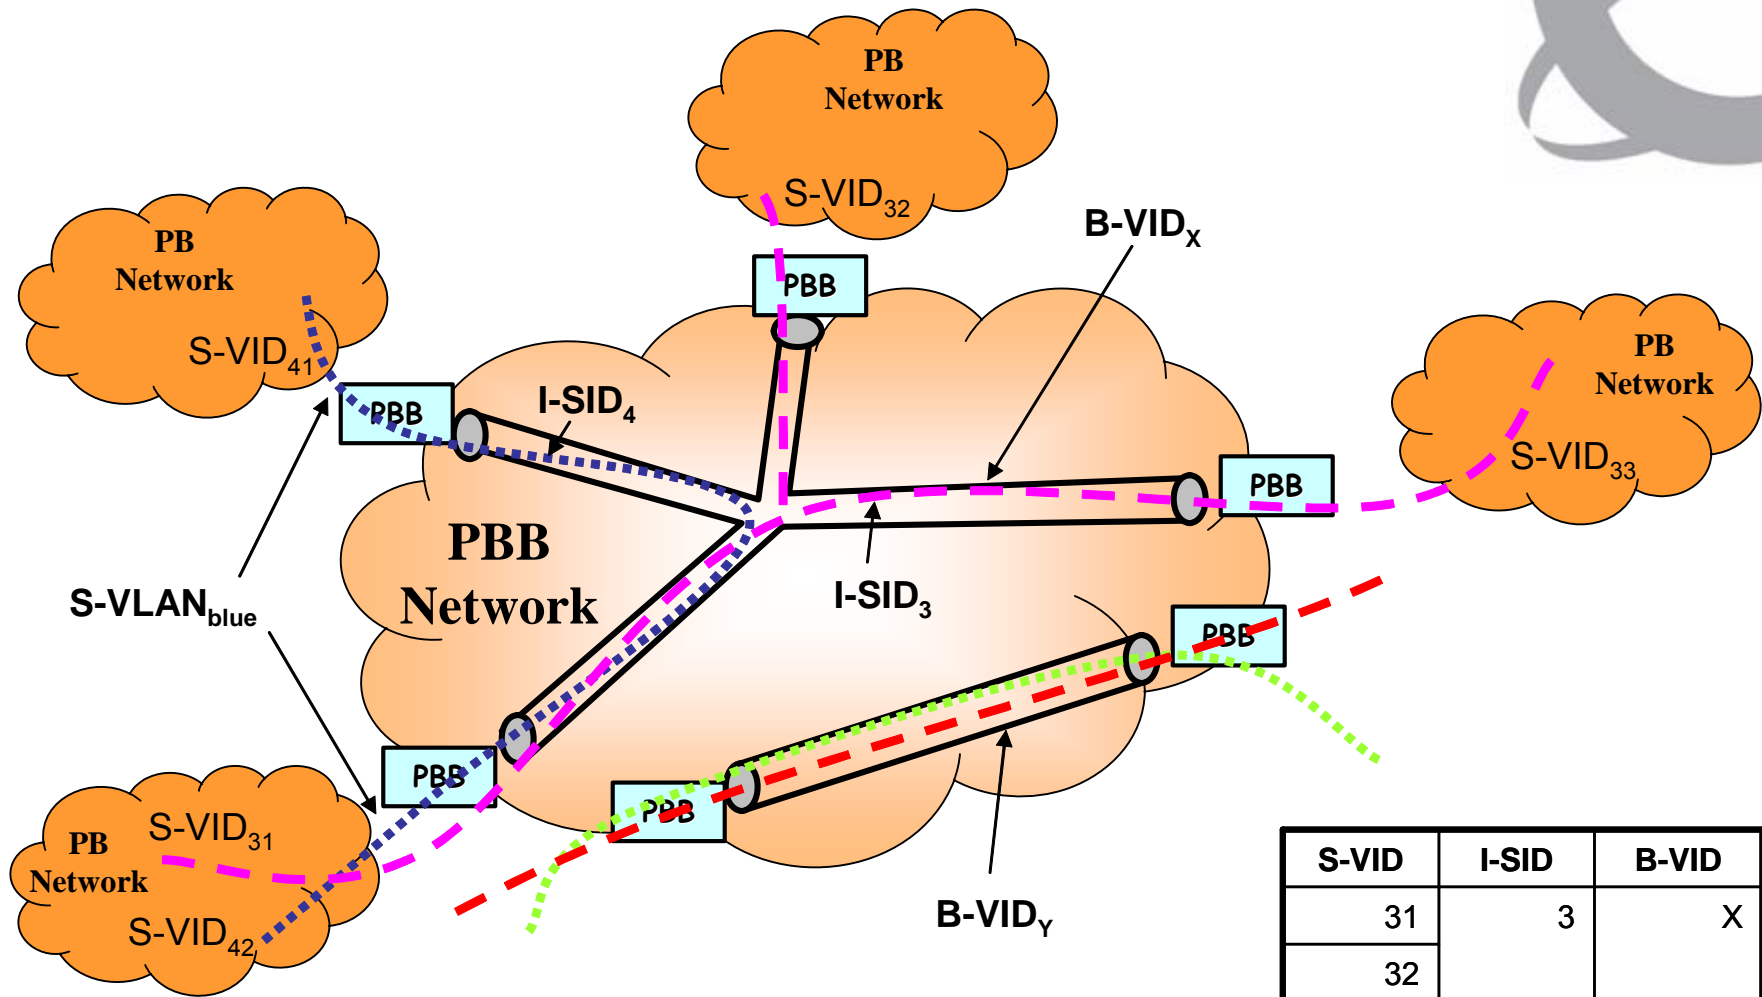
PB Network

S-VID$_{32}$

B-VID$_{X}$

PB Network

S-VID$_{41}$

PBB

PBB

I-SID$_{4}$

PB Network

S-VID$_{33}$

PBB

PBB Network

S-VLAN$_{blue}$

I-SID$_{3}$

PBB

PBB

PB Network

S-VID$_{31}$

S-VID$_{42}$

PBB

B-VID$_{Y}$

| S-VID | I-SID | B-VID |
|---|---|---|
| 31 | 3 | X |
| 32 | | |